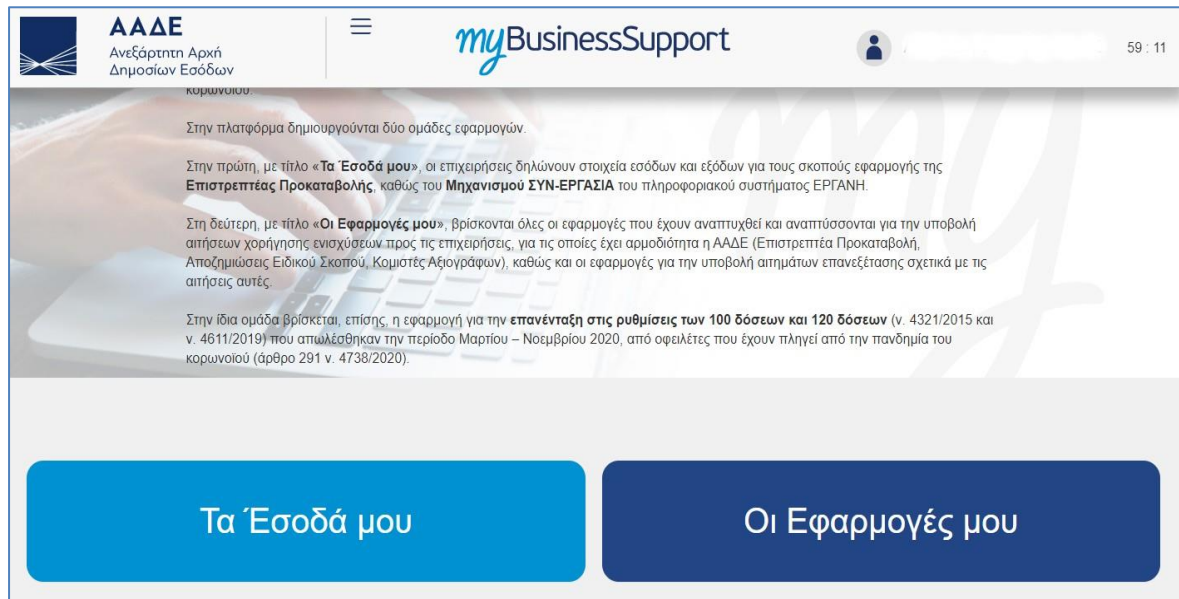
ΑΑΔΕ
Ανεξάρτητη Αρχή Δημοσίων Εσόδων

myBusinessSupport

59 : 11

κορωνοϊού.

Στην πλατφόρμα δημιουργούνται δύο ομάδες εφαρμογών.

Στην πρώτη, με τίτλο «Τα Έσοδά μου», οι επιχειρήσεις δηλώνουν στοιχεία εσόδων και εξόδων για τους σκοπούς εφαρμογής της Επιστρεπτέας Προκαταβολής, καθώς του Μηχανισμού ΣΥΝ-ΕΡΓΑΣΙΑ του πληροφοριακού συστήματος ΕΡΓΑΝΗ.

Στη δεύτερη, με τίτλο «Οι Εφαρμογές μου», βρίσκονται όλες οι εφαρμογές που έχουν αναπτυχθεί και αναπτύσσονται για την υποβολή αιτήσεων χορήγησης ενισχύσεων προς τις επιχειρήσεις, για τις οποίες έχει αρμοδιότητα η ΑΑΔΕ (Επιστρεπτέα Προκαταβολή, Αποζημιώσεις Ειδικού Σκοπού, Κομιστές Αξιογράφων), καθώς και οι εφαρμογές για την υποβολή αιτημάτων επανεξέτασης σχετικά με τις αιτήσεις αυτές.

Στην ίδια ομάδα βρίσκεται, επίσης, η εφαρμογή για την επανένταξη στις ρυθμίσεις των 100 δόσεων και 120 δόσεων (ν. 4321/2015 και ν. 4611/2019) που απωλέσθηκαν την περίοδο Μαρτίου – Νοεμβρίου 2020, από οφειλέτες που έχουν πληγεί από την πανδημία του κορωνοϊού (άρθρο 291 ν. 4738/2020).

Τα Έσοδά μου

Οι Εφαρμογές μου